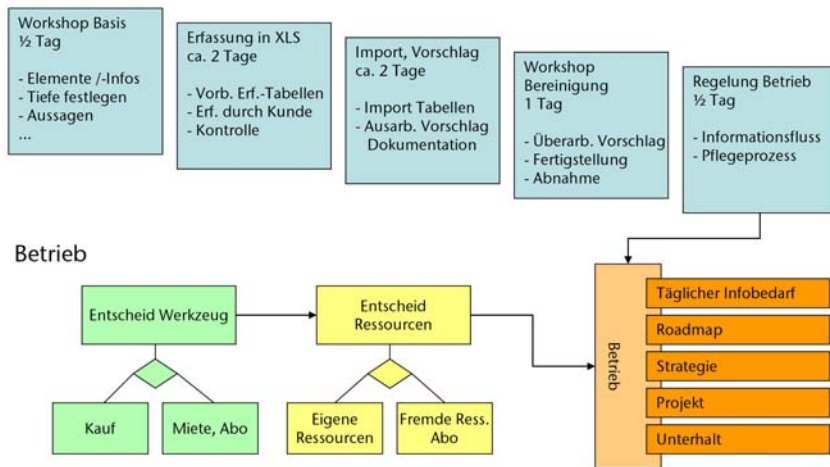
Workshop Basis
½ Tag

- Elemente /-Infos
- Tiefe festlegen
- Aussagen
...

Erfassung in XLS
ca. 2 Tage

- Vorb. Erf.-Tabellen
- Erf. durch Kunde
- Kontrolle

Import, Vorschlag
ca. 2 Tage

- Import Tabellen
- Ausarb. Vorschlag Dokumentation

Workshop
Bereinigung
1 Tag

- Überarb. Vorschlag
- Fertigstellung
- Abnahme

Regelung Betrieb
½ Tag

- Informationsfluss
- Pflegeprozess

Betrieb

Entscheid Werkzeug

Kauf

Miete, Abo

Entscheid Ressourcen

Eigene Ressourcen

Fremde Ress. Abo

Betrieb

Täglicher Infobedarf

Roadmap

Strategie

Projekt

Unterhalt